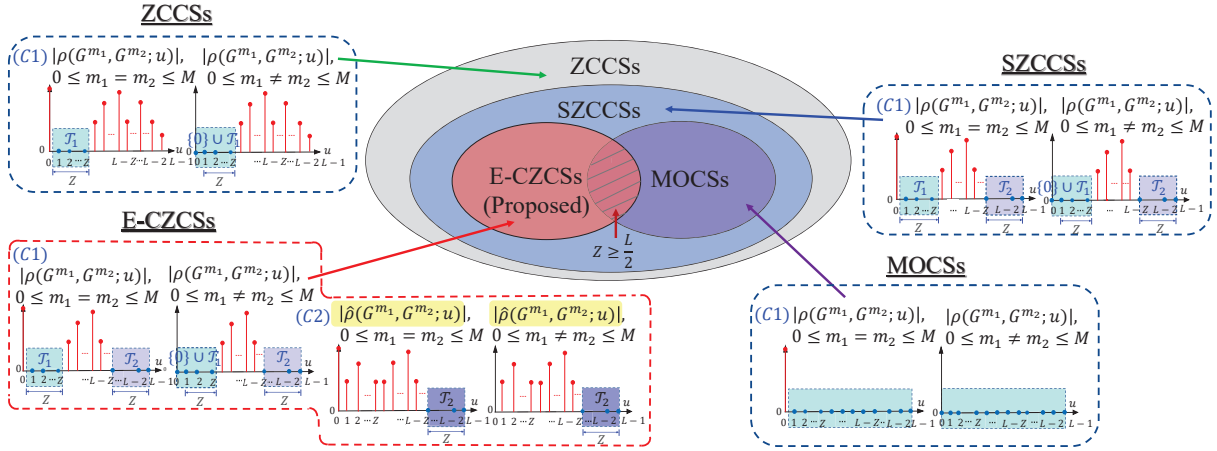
ZCCSs

$(C1)$ $|\rho(G^{m_1}, G^{m_2}; u)|$, $0 \le m_1 = m_2 \le M$ $|\rho(G^{m_1}, G^{m_2}; u)|$, $0 \le m_1 \ne m_2 \le M$

$\mathcal{T}_1$ $\{0\} \cup \mathcal{T}_1$ $u$ $0$ $1$ $2$ $\cdots Z$ $L-Z \cdots L-2$ $L-1$ $Z$

ZCCSs

SZCCSs

E-CZCSs (Proposed)

MOCSs

$Z \ge \frac{L}{2}$

SZCCSs

$(C1)$ $|\rho(G^{m_1}, G^{m_2}; u)|$, $0 \le m_1 = m_2 \le M$ $|\rho(G^{m_1}, G^{m_2}; u)|$, $0 \le m_1 \ne m_2 \le M$

$\mathcal{T}_1$ $\mathcal{T}_2$ $\{0\} \cup \mathcal{T}_1$ $\mathcal{T}_2$ $u$ $0$ $1$ $2$ $\cdots Z$ $L-Z$ $L-2$ $L-1$ $Z$

E-CZCSs

$(C1)$ $|\rho(G^{m_1}, G^{m_2}; u)|$, $0 \le m_1 = m_2 \le M$ $|\rho(G^{m_1}, G^{m_2}; u)|$, $0 \le m_1 \ne m_2 \le M$

$\mathcal{T}_1$ $\mathcal{T}_2$ $\{0\} \cup \mathcal{T}_1$ $\mathcal{T}_2$ $u$ $0$ $1$ $2$ $\cdots Z$ $L-Z$ $L-2$ $L-1$ $Z$

$(C2)$ $|\hat{\rho}(G^{m_1}, G^{m_2}; u)|$, $0 \le m_1 = m_2 \le M$ $|\hat{\rho}(G^{m_1}, G^{m_2}; u)|$, $0 \le m_1 \ne m_2 \le M$

$\mathcal{T}_2$ $\mathcal{T}_2$ $u$ $0$ $1$ $2$ $\cdots Z$ $L-Z$ $L-2$ $L-1$ $Z$

MOCSs

$(C1)$ $|\rho(G^{m_1}, G^{m_2}; u)|$, $0 \le m_1 = m_2 \le M$ $|\rho(G^{m_1}, G^{m_2}; u)|$, $0 \le m_1 \ne m_2 \le M$

$u$ $0$ $1$ $2$ $\cdots Z$ $L-Z$ $L-2$ $L-1$